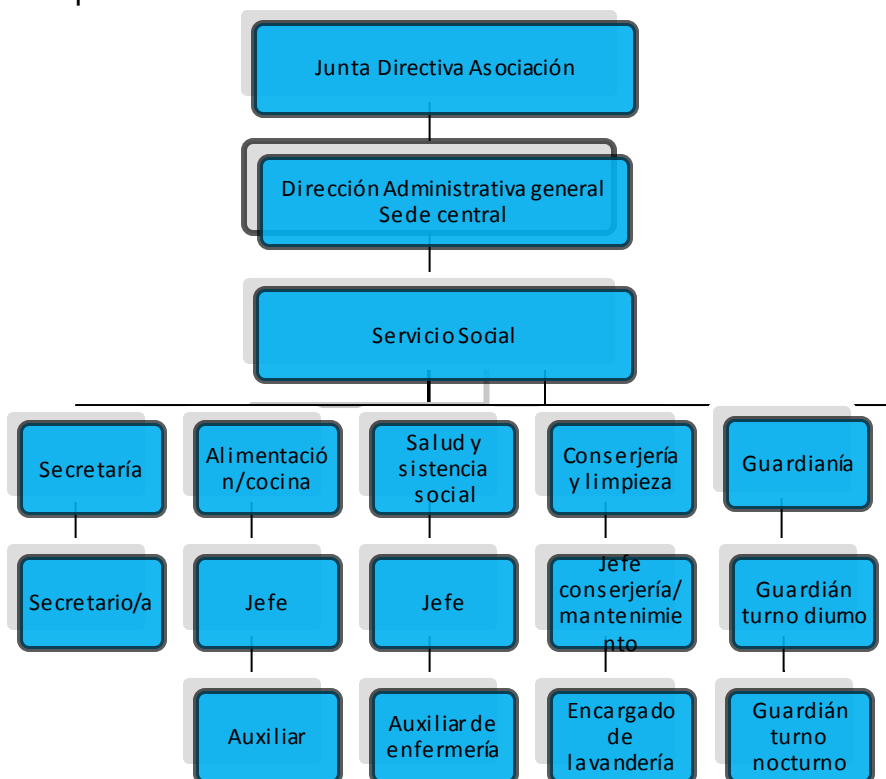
Junta Directiva Asociación

Dirección Administrativa general Sede central

Servicio Social

Secretaría

Alimentación/cocina

Salud y sistencia social

Conserjería y limpieza

Guardianía

Secretario/a

Jefe

Jefe

Jefe conserjería/ mantenimiento

Guardián turno diumo

Auxiliar

Auxiliar de enfermería

Encargado de lavandería

Guardián turno nocturno